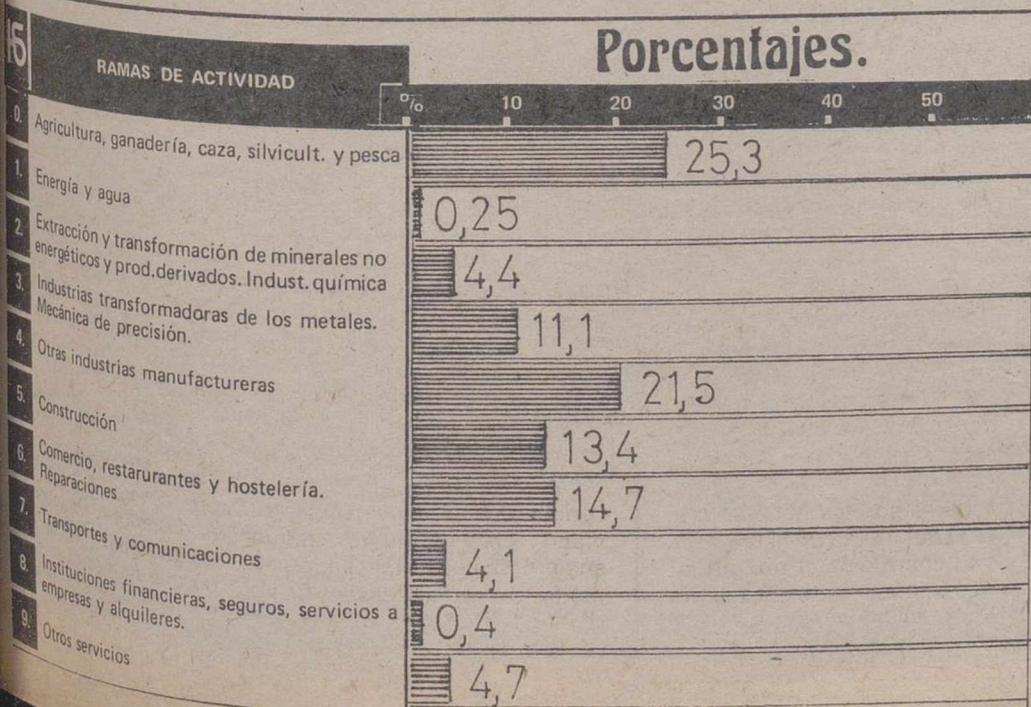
15

RAMAS DE ACTIVIDAD

Porcentajes.

%  10  20  30  40  50

0. Agricultura, ganadería, caza, silvicult. y pesca — 25,3

1. Energía y agua — 0,25

2. Extracción y transformación de minerales no energéticos y prod.derivados. Indust. química — 4,4

3. Industrias transformadoras de los metales. Mecánica de precisión. — 11,1

4. Otras industrias manufactureras — 21,5

5. Construcción — 13,4

6. Comercio, restarurantes y hostelería. Reparaciones — 14,7

7. Transportes y comunicaciones — 4,1

8. Instituciones financieras, seguros, servicios a empresas y alquileres. — 0,4

9. Otros servicios — 4,7